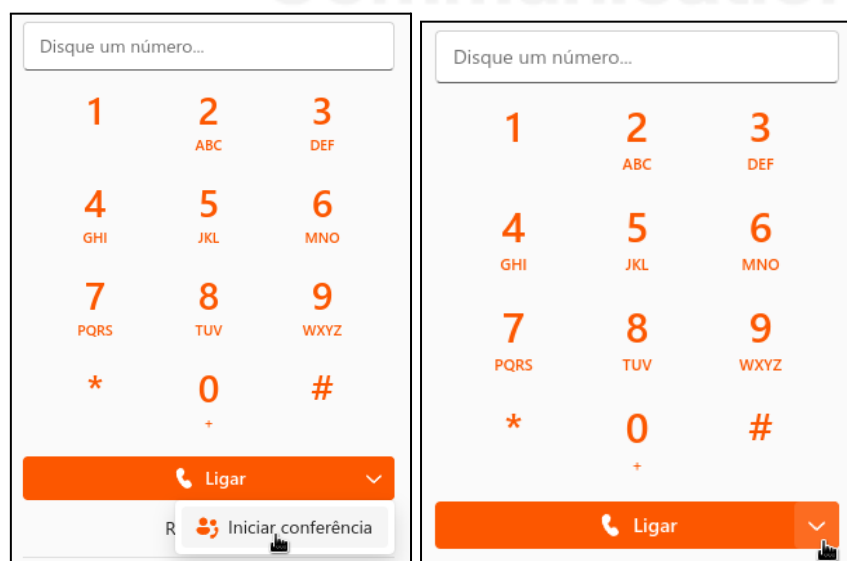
Disque um número...

1
2 ABC
3 DEF
4 GHI
5 JKL
6 MNO
7 PQRS
8 TUV
9 WXYZ
*
0 +
#

Ligar

R

Iniciar conferência

Disque um número...

1
2 ABC
3 DEF
4 GHI
5 JKL
6 MNO
7 PQRS
8 TUV
9 WXYZ
*
0 +
#

Ligar